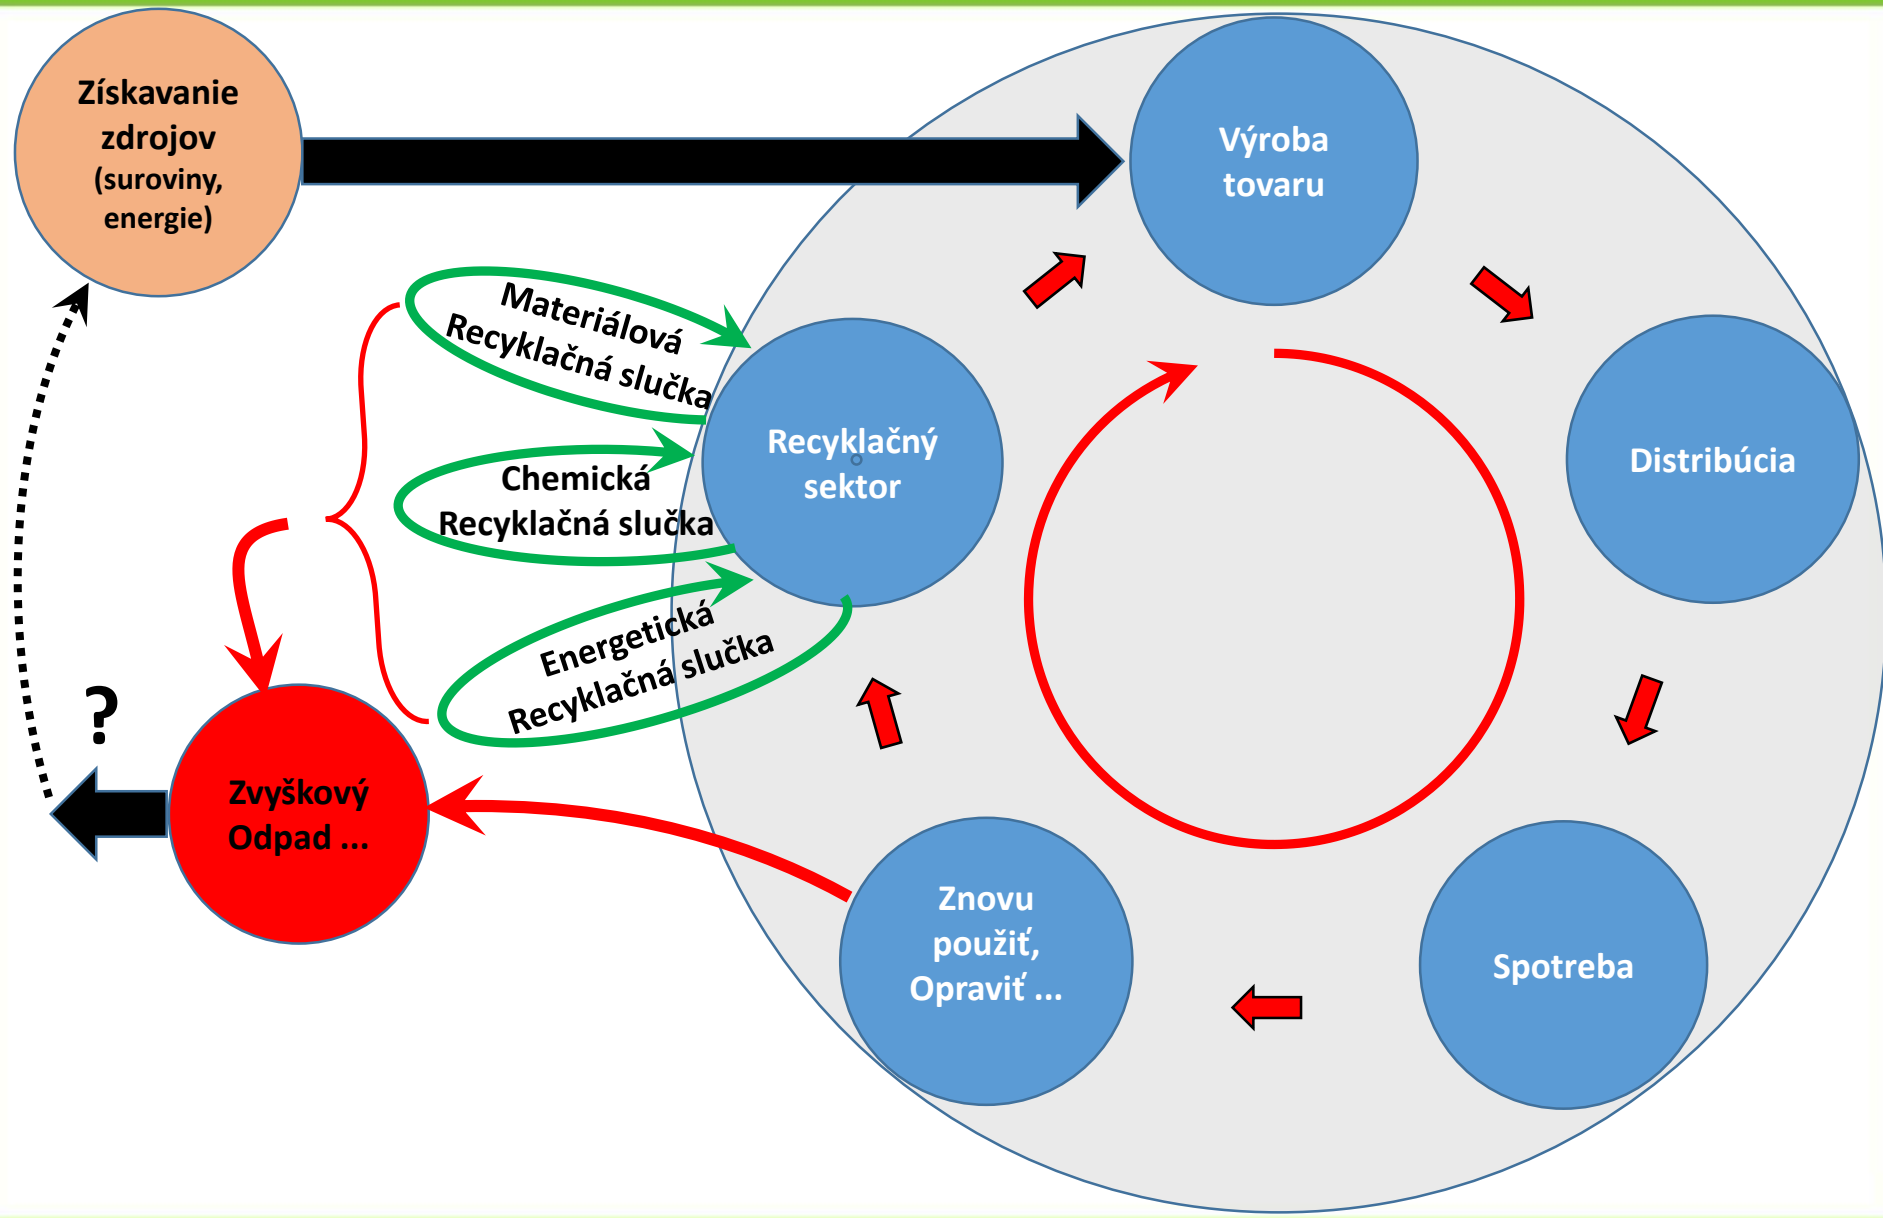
Získavanie zdrojov (suroviny, energie)

Výroba tovaru

Materiálová Recyklačná slučka

Recyklačný sektor

Distribúcia

Chemická Recyklačná slučka

Energetická Recyklačná slučka

?

Zvyškový Odpad ...

Znovu použiť, Opraviť ...

Spotreba